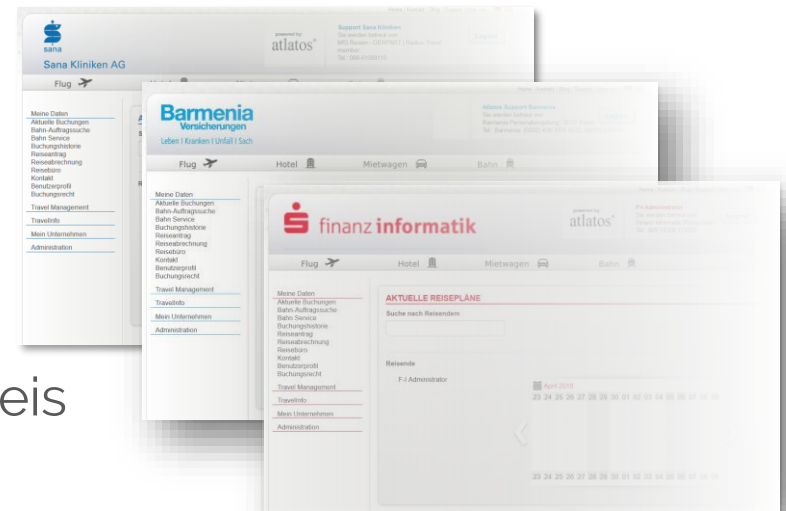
sana
Sana Kliniken AG
powered by:
atlatos
Support Sana Kliniken
Flug
Meine Daten
Aktuelle Buchungen
Bahn-Auftragssuche
Bahn Service
Buchungshistorie
Reiseantrag
Reiseabrechnung
Reisebüro
Kontakt
Benutzerprofil
Buchungsrecht
Travel Management
TravelInfo
Mein Unternehmen
Administration

Barmenia
Versicherungen
Leben | Kranken | Unfall | Sach
Atlatos Support Barmenia
Flug
Hotel
Mietwagen
Bahn
Meine Daten
Aktuelle Buchungen
Bahn-Auftragssuche
Bahn Service
Buchungshistorie
Reiseantrag
Reiseabrechnung
Reisebüro
Kontakt
Benutzerprofil
Buchungsrecht
Travel Management
TravelInfo
Mein Unternehmen
Administration

finanz informatik
powered by:
atlatos
Flug
Hotel
Mietwagen
Bahn
Meine Daten
Aktuelle Buchungen
Bahn-Auftragssuche
Bahn Service
Buchungshistorie
Reiseantrag
Reiseabrechnung
Reisebüro
Kontakt
Benutzerprofil
Buchungsrecht
Travel Management
TravelInfo
Mein Unternehmen
Administration
AKTUELLE REISEPLÄNE
Suche nach Reisendem
Reisende
F-I Administrator
April 2019
23 24 25 26 27 28 29 30 01 02 03 04 05 06 07 08
23 24 25 26 27 28 29 30 01 02 03 04 05 06 07 08

eis